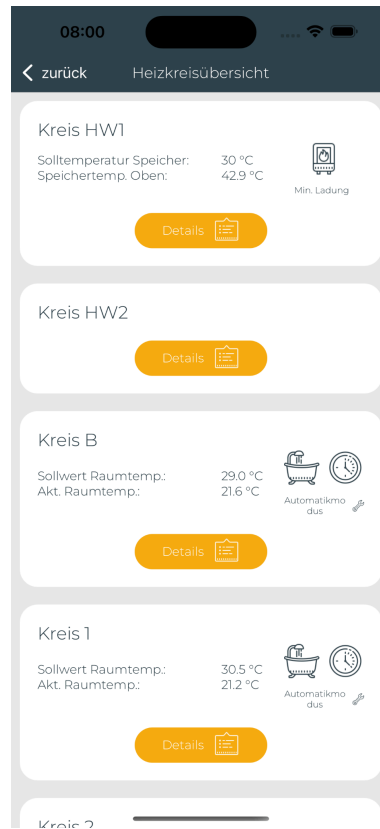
08:00

< zurück Heizkreisübersicht

Kreis HW1

Solltemperatur Speicher: 30 °C
Speichertemp. Oben: 42.9 °C

Min. Ladung

Details

Kreis HW2

Details

Kreis B

Sollwert Raumtemp.: 29.0 °C
Akt. Raumtemp.: 21.6 °C

Automatikmodus

Details

Kreis 1

Sollwert Raumtemp.: 30.5 °C
Akt. Raumtemp.: 21.2 °C

Automatikmodus

Details

Kreis 2